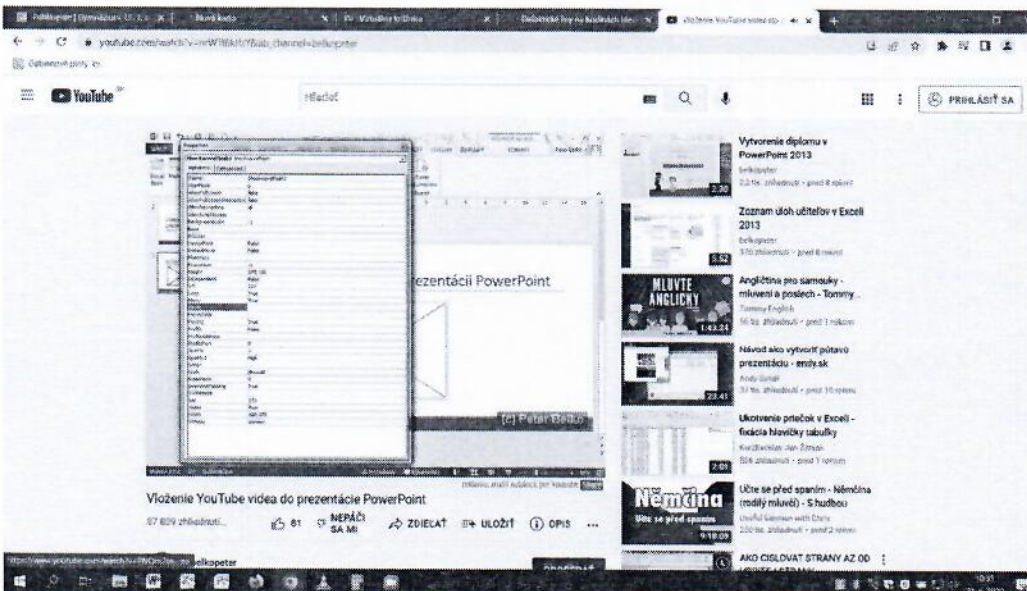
youtube.com/watch?v=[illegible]

YouTube

Hľadať

PRIHLÁSIŤ SA

prezentácii PowerPoint

(c) Peter Belko

Vloženie YouTube videa do prezentácie PowerPoint

87 609 zhliadnutí

81

NEPÁČI SA MI

ZDIEĽAŤ

ULOŽIŤ

OPIS

belkopeter

Vytvorenie diplomu v PowerPoint 2013
belkopeter
2:30

Zoznam úloh učiteľov v Exceli 2013
belkopeter
5:52

MLUVTE ANGLICKY
Angličtina pro samouky - mluvení a poslech - Tommy ...
Tommy English
1:43:24

Návod ako vytvoriť pútavú prezentáciu - endy.sk
Andy Sinák
23:41

Ukotvenie priečok v Exceli - fixácia hlavičky tabuľky
2:01

Němčina
Učte se před spaním - Němčina (rodilý mluvčí) - S hudbou
9:18:09

AKO CISLOVAT STRANY AZ OD